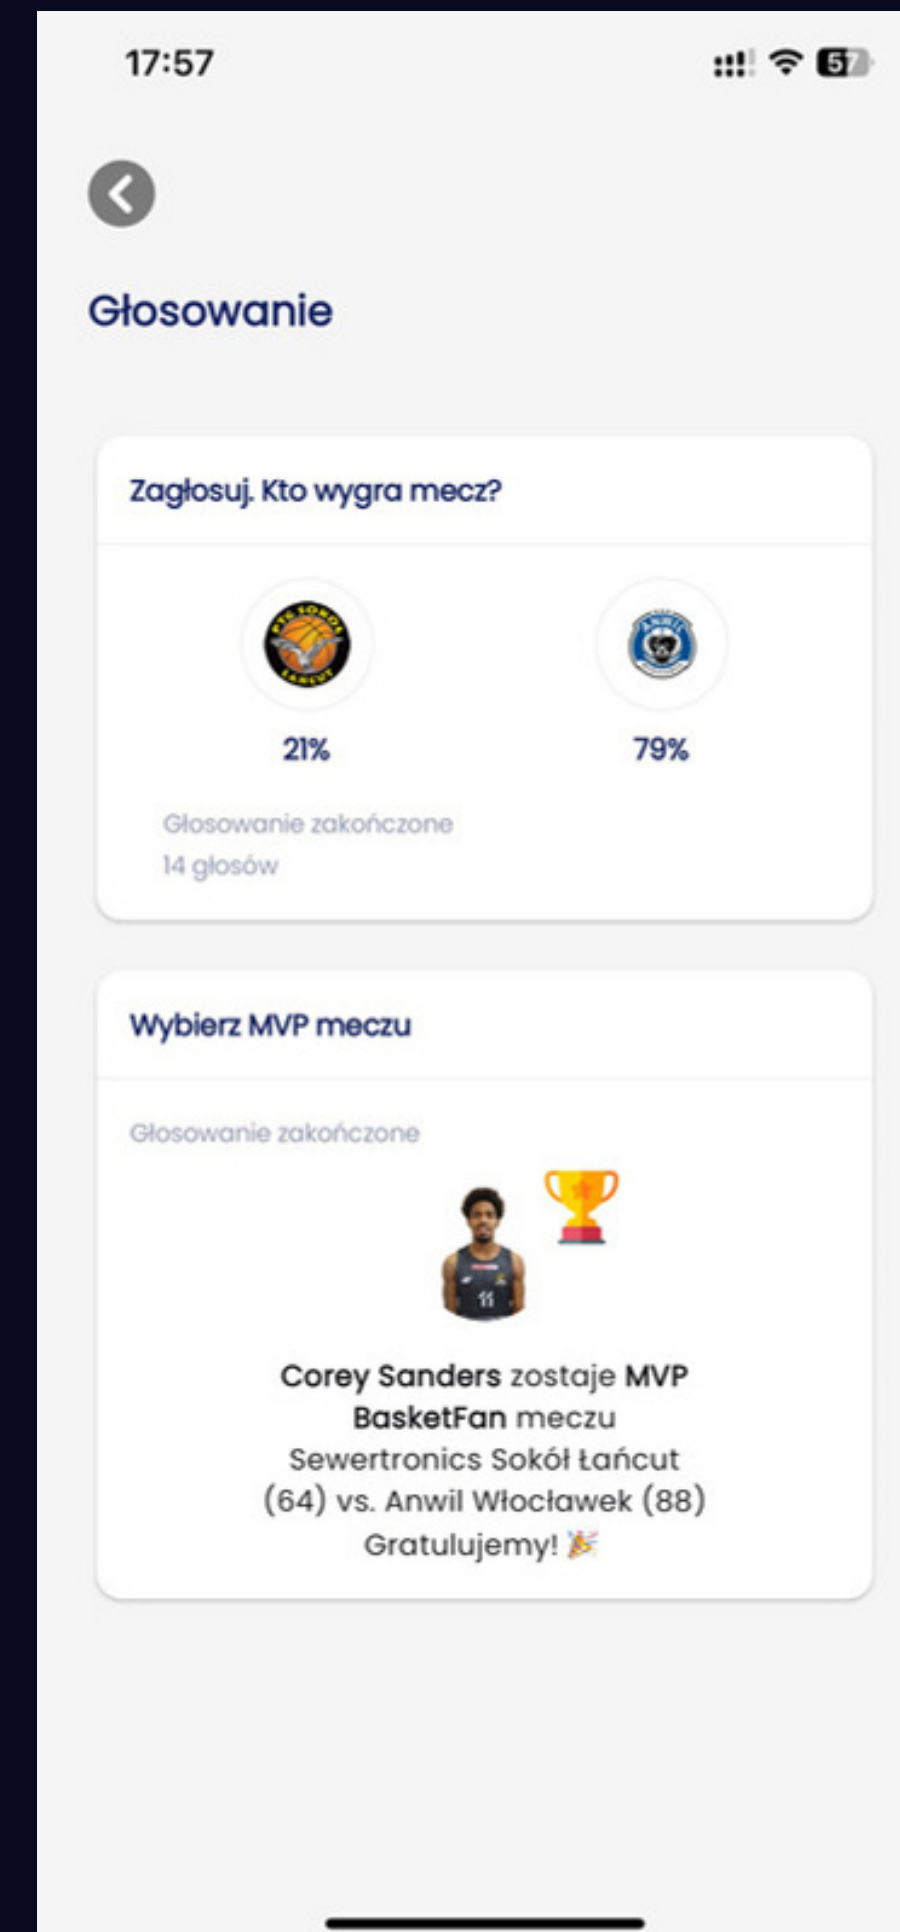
17:57

57

Głosowanie

Zagłosuj. Kto wygra mecz?

PTS SOKÓŁ ŁAŃCUT

ANWIL

21%

79%

Głosowanie zakończone
14 głosów

Wybierz MVP meczu

Głosowanie zakończone

11

Corey Sanders zostaje MVP BasketFan meczu Sewertronics Sokół Łańcut (64) vs. Anwil Włocławek (88) Gratulujemy! 🎉